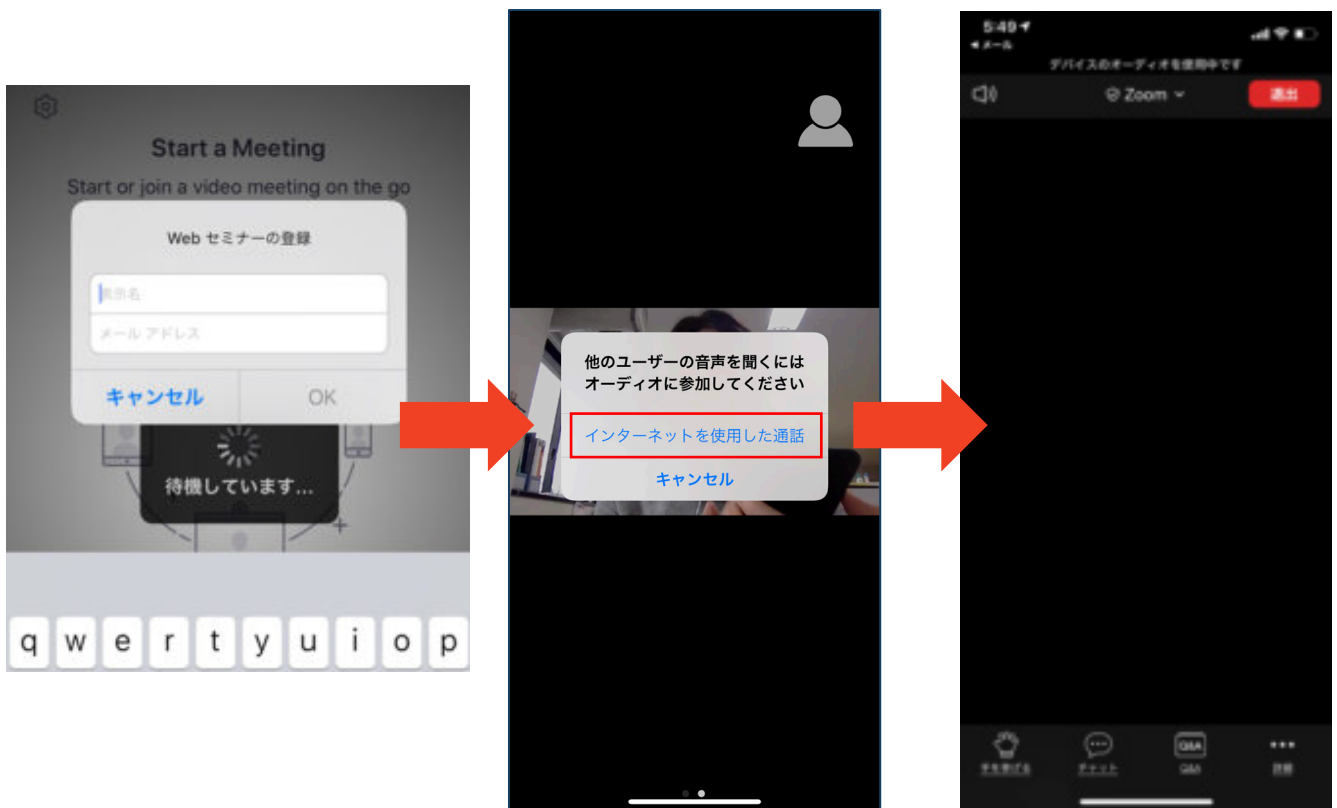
Start a Meeting

Start or join a video meeting on the go

Web セミナーの登録

お名前

メール アドレス

キャンセル

OK

待機しています...

q w e r t y u i o p

他のユーザーの音声を聞くには
オーディオに参加してください

インターネットを使用した通話

キャンセル

5:49

◀メール

デバイスのオーディオを使用中です

Zoom

退出

手を挙げる

チャット

Q&A

Q&A

詳細